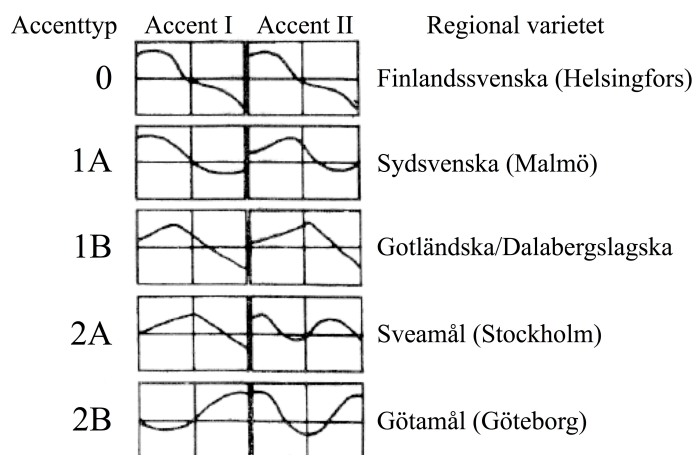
| Accenttyp | Accent I | Accent II | Regional varietet |
|---|---|---|---|
| 0 | | | Finlandssvenska (Helsingfors) |
| 1A | | | Sydsvenska (Malmö) |
| 1B | | | Gotländska/Dalabergslagska |
| 2A | | | Sveamål (Stockholm) |
| 2B | | | Götamål (Göteborg) |